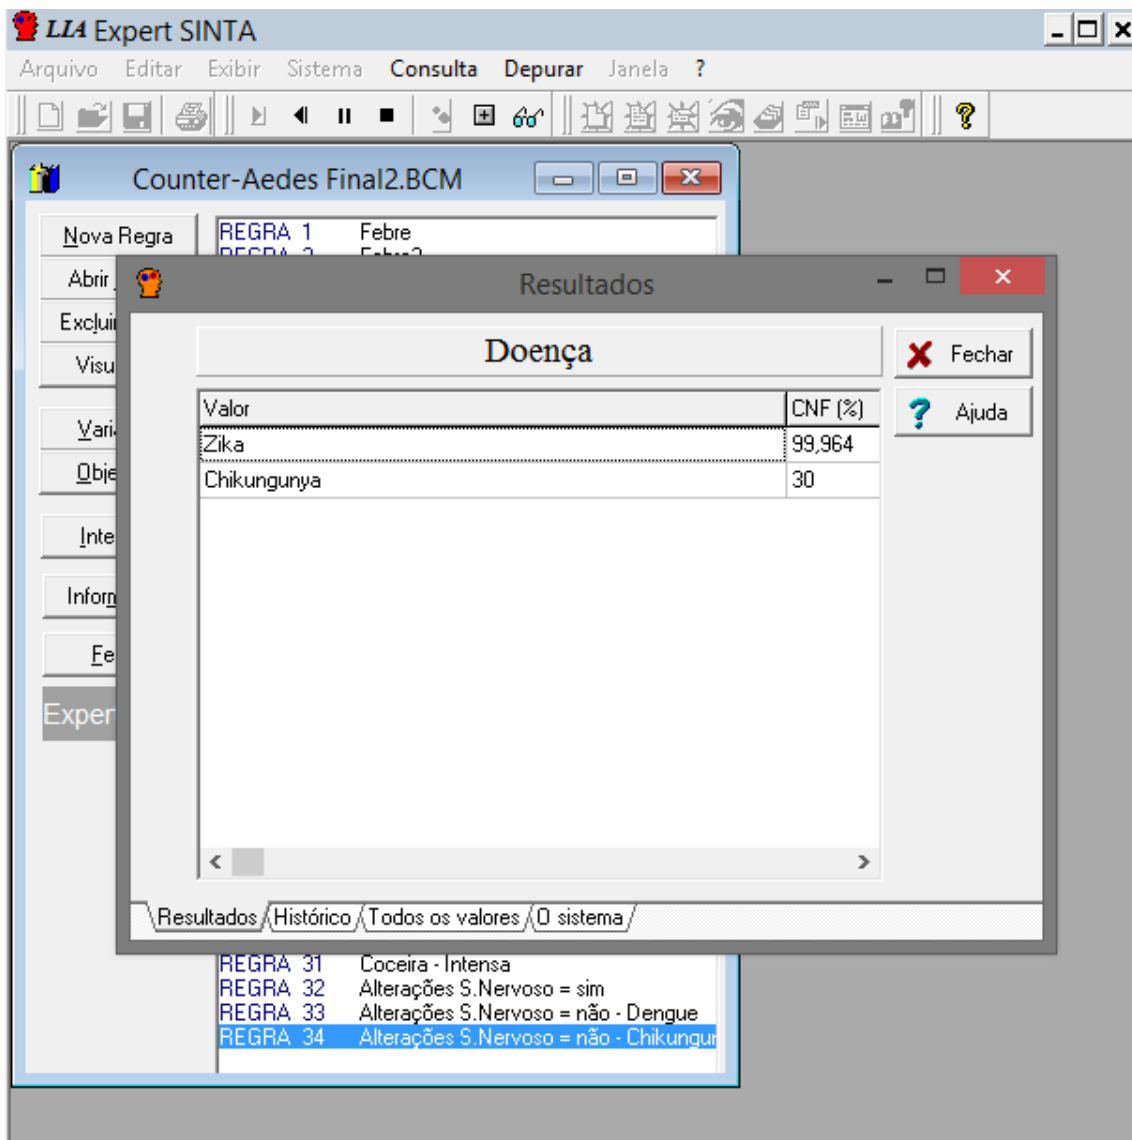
LIA Expert SINTA

Arquivo Editar Exibir Sistema Consulta Depurar Janela ?

Counter-Aedes Final2.BCM

Nova Regra

Abrir

Exclui

Visu

Vari

Obje

Inte

Inforn

Fe

Exper

REGRA 1 Febre

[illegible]

Resultados

Doença

Fechar

Ajuda

| Valor | CNF (%) |
|---|---|
| Zika | 99,964 |
| Chikungunya | 30 |

Resultados Histórico Todos os valores O sistema

REGRA 31 Coceira - Intensa
REGRA 32 Alterações S.Nervoso = sim
REGRA 33 Alterações S.Nervoso = não - Dengue
REGRA 34 Alterações S.Nervoso = não - Chikungu